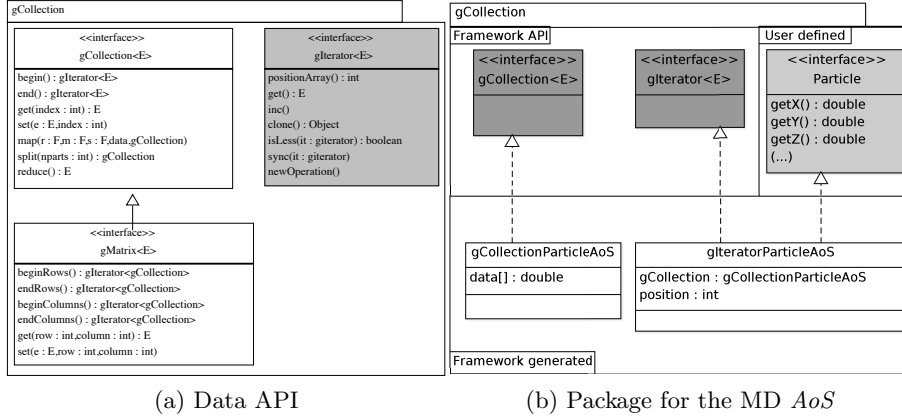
gCollection

<<interface>>
gCollection<E>

begin() : gIterator<E>
end() : gIterator<E>
get(index : int) : E
set(e : E,index : int)
map(r : F,m : F,s : F,data,gCollection)
split(nparts : int) : gCollection
reduce() : E

<<interface>>
gIterator<E>

positionArray() : int
get() : E
inc()
clone() : Object
isLess(it : giterator) : boolean
sync(it : giterator)
newOperation()

<<interface>>
gMatrix<E>

beginRows() : gIterator<gCollection>
endRows() : gIterator<gCollection>
beginColumns() : gIterator<gCollection>
endColumns() : gIterator<gCollection>
get(row : int,column : int) : E
set(e : E,row : int,column : int)

(a) Data API

gCollection

Framework API

<<interface>>
gCollection<E>

<<interface>>
gIterator<E>

User defined

<<interface>>
Particle

getX() : double
getY() : double
getZ() : double
(...)

gCollectionParticleAoS

data[] : double

gIteratorParticleAoS

gCollection : gCollectionParticleAoS
position : int

Framework generated

(b) Package for the MD $AoS$